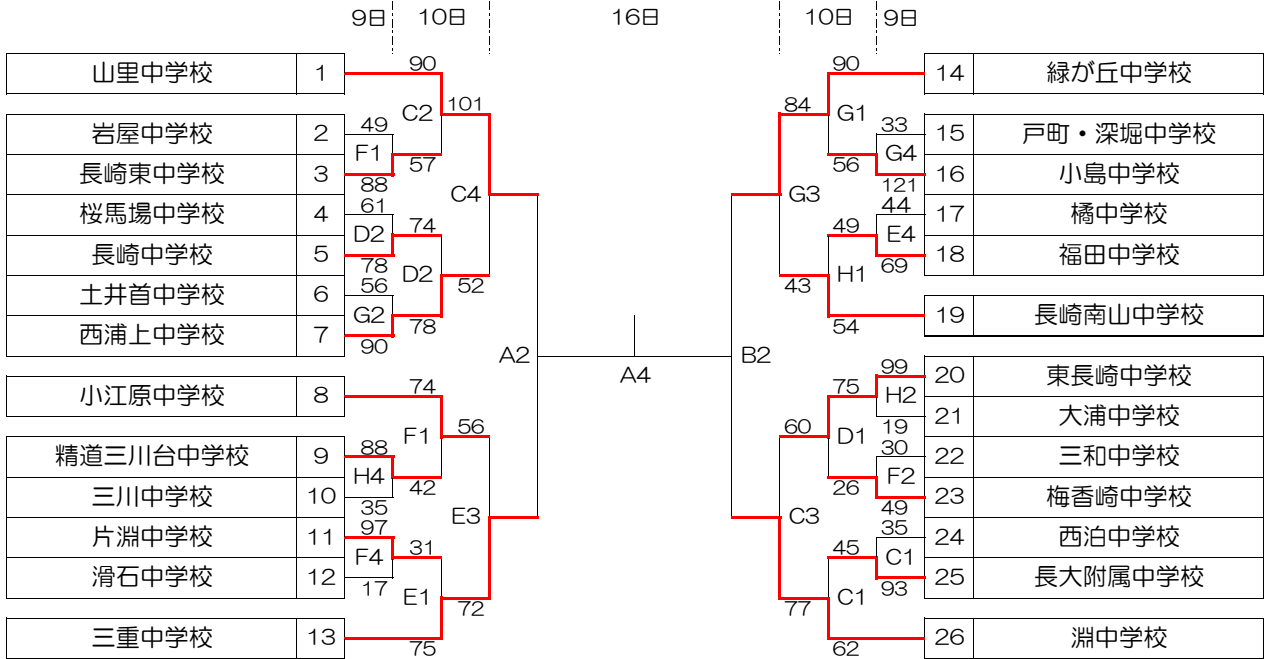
9日 10日 16日 10日 9日

| 山里中学校 | 1 |
|---|---|
| 岩屋中学校 | 2 |
| 長崎東中学校 | 3 |
| 桜馬場中学校 | 4 |
| 長崎中学校 | 5 |
| 土井首中学校 | 6 |
| 西浦上中学校 | 7 |
| 小江原中学校 | 8 |
| 精道三川台中学校 | 9 |
| 三川中学校 | 10 |
| 片淵中学校 | 11 |
| 滑石中学校 | 12 |
| 三重中学校 | 13 |

| 14 | 緑が丘中学校 |
|---|---|
| 15 | 戸町・深堀中学校 |
| 16 | 小島中学校 |
| 17 | 橘中学校 |
| 18 | 福田中学校 |
| 19 | 長崎南山中学校 |
| 20 | 東長崎中学校 |
| 21 | 大浦中学校 |
| 22 | 三和中学校 |
| 23 | 梅香崎中学校 |
| 24 | 西泊中学校 |
| 25 | 長大附属中学校 |
| 26 | 淵中学校 |

90 C2 101
49 F1 57 88
C4
61 D2 78
74 D2 52
56 G2 90
78
A2
A4
B2
74 F1 56
88 H4 42 35
E3
97 F4 17
31 E1 72
75

90 G1 84
33 G4 56 121
G3
44 E4 69
49 H1 43
54
99 H2 19
75 D1 60
30 F2 26 49
C3
35 C1 93
45 C1 77
62